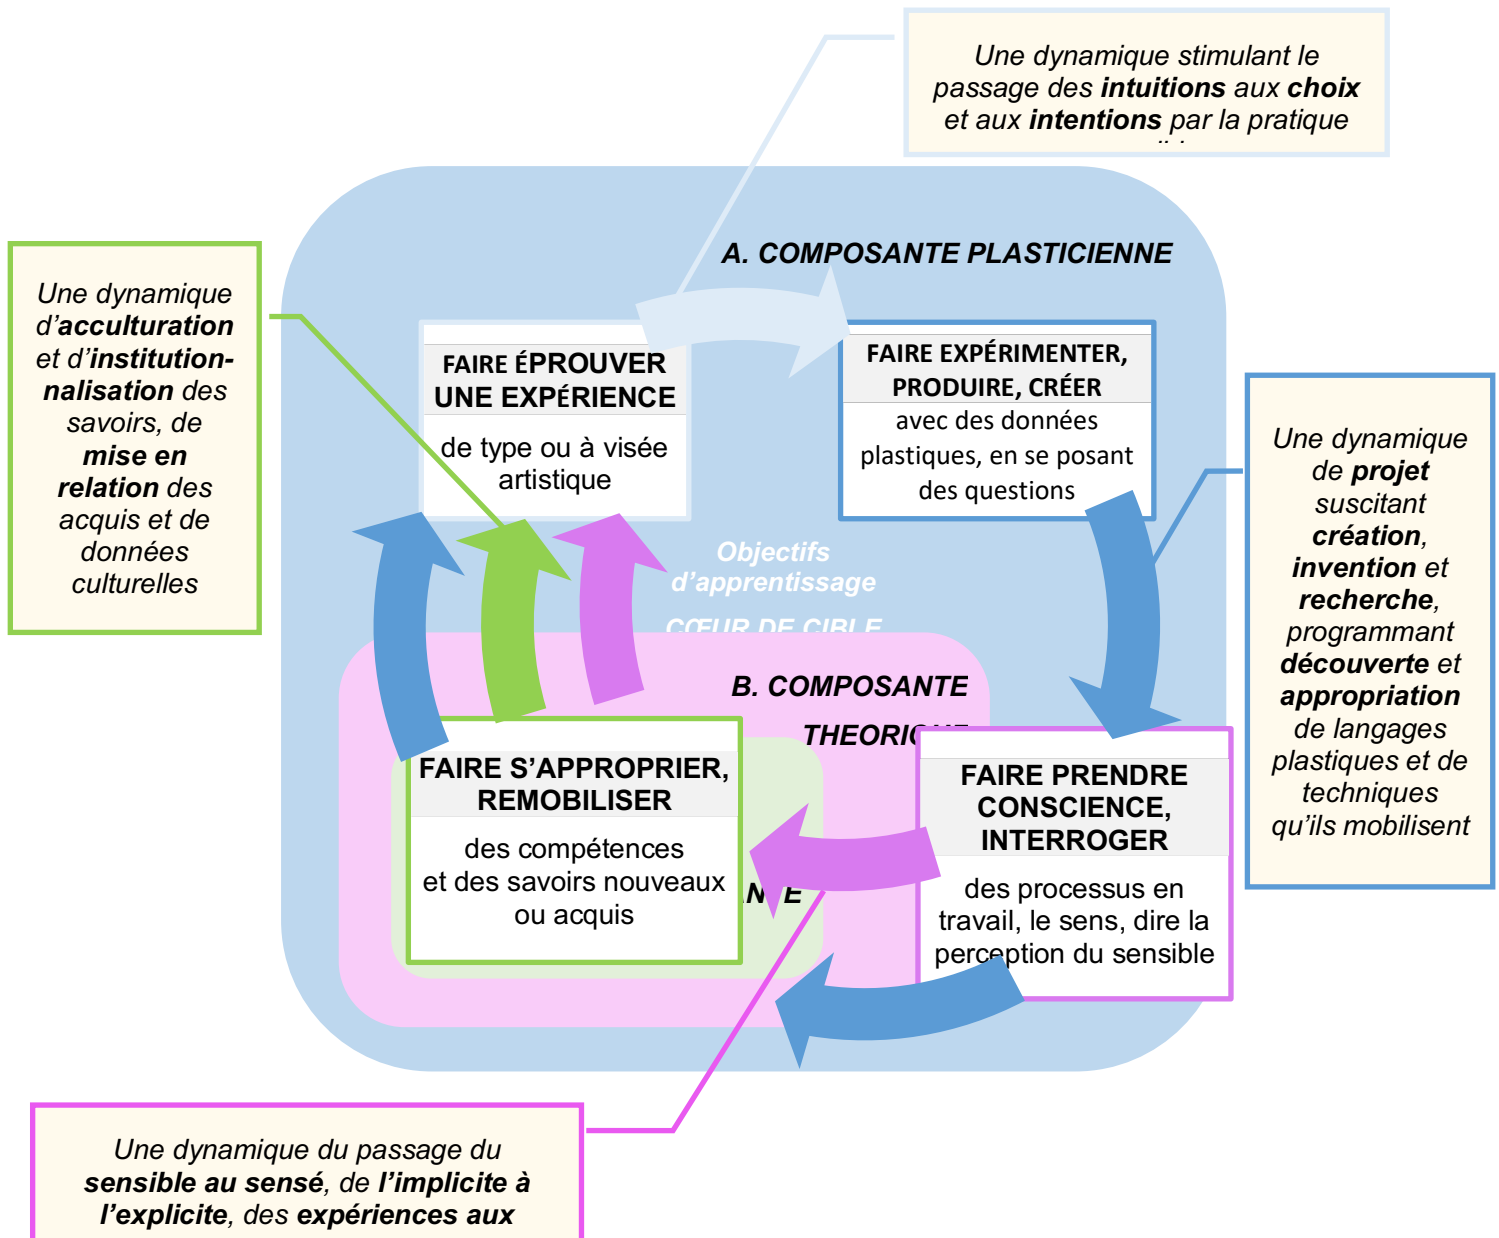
Une dynamique stimulant le passage des **intuitions** aux **choix** et aux **intentions** par la pratique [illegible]

A. COMPOSANTE PLASTICIENNE

Une dynamique d'**acculturation** et d'**institutionnalisation** des savoirs, de **mise en relation** des acquis et de données culturelles

FAIRE ÉPROUVER UNE EXPÉRIENCE

de type ou à visée artistique

FAIRE EXPÉRIMENTER, PRODUIRE, CRÉER

avec des données plastiques, en se posant des questions

Une dynamique de **projet** suscitant **création**, **invention** et **recherche**, programmant **découverte** et **appropriation** de langages plastiques et de techniques qu'ils mobilisent

Objectifs d'apprentissage

CŒUR DE CIBLE

B. COMPOSANTE THEORI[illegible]

FAIRE S'APPROPRIER, REMOBILISER

des compétences et des savoirs nouveaux ou acquis

N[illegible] E

FAIRE PRENDRE CONSCIENCE, INTERROGER

des processus en travail, le sens, dire la perception du sensible

Une dynamique du passage du **sensible au sensé**, de **l'implicite à l'explicite**, des **expériences aux**